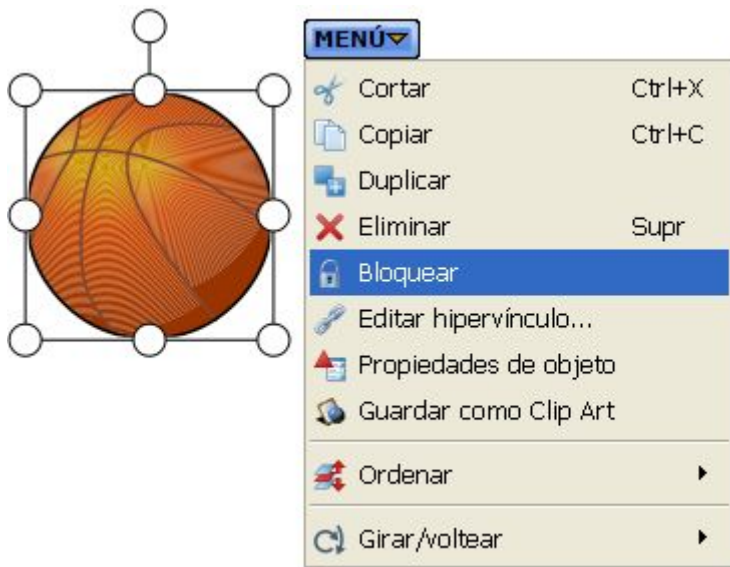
MENÚ

| | |
|---|---|
| Cortar | Ctrl+X |
| Copiar | Ctrl+C |
| Duplicar | |
| Eliminar | Supr |
| Bloquear | |
| Editar hipervínculo... | |
| Propiedades de objeto | |
| Guardar como Clip Art | |
| Ordenar | |
| Girar/voltear | |